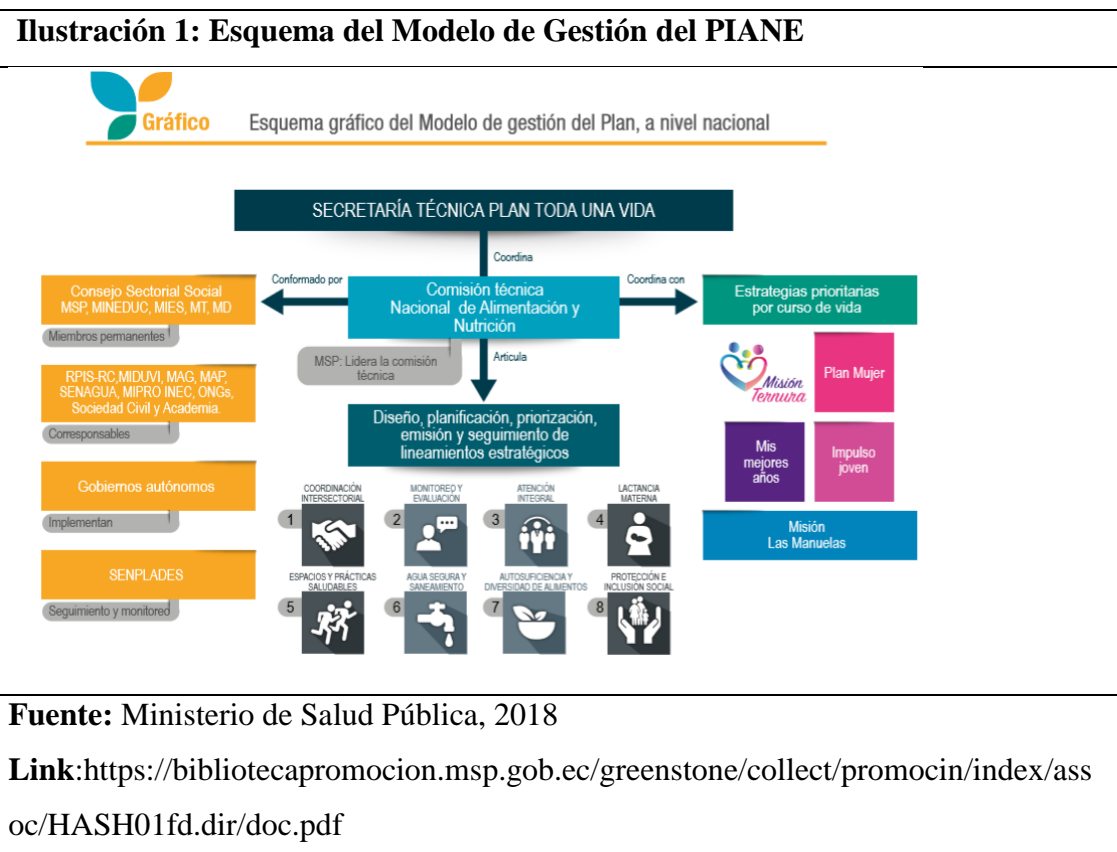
**Ilustración 1: Esquema del Modelo de Gestión del PIANE**

Gráfico Esquema gráfico del Modelo de gestión del Plan, a nivel nacional

SECRETARÍA TÉCNICA PLAN TODA UNA VIDA

Coordina

Conformado por

Comisión técnica Nacional de Alimentación y Nutrición

Coordina con

Consejo Sectorial Social MSP, MINEDUC, MIES, MT, MD

Miembros permanentes

MSP: Lidera la comisión técnica

Articula

RPIS-RC;MIDUVI, MAG, MAP, SENAGUA, MIPRO INEC, ONGs, Sociedad Civil y Academia.

Corresponsables

Gobiernos autónomos

Implementan

SENPLADES

Seguimiento y monitoreo

Diseño, planificación, priorización, emisión y seguimiento de lineamientos estratégicos

1 COORDINACIÓN INTERSECTORIAL

2 MONITOREO Y EVALUACIÓN

3 ATENCIÓN INTEGRAL

4 LACTANCIA MATERNA

5 ESPACIOS Y PRÁCTICAS SALUDABLES

6 AGUA SEGURA Y SANEAMIENTO

7 AUTOSUFICIENCIA Y DIVERSIDAD DE ALIMENTOS

8 PROTECCIÓN E INCLUSIÓN SOCIAL

Estrategias prioritarias por curso de vida

Misión Ternura

Plan Mujer

Mis mejores años

Impulso joven

Misión Las Manuelas

**Fuente:** Ministerio de Salud Pública, 2018

**Link**:https://bibliotecapromocion.msp.gob.ec/greenstone/collect/promocin/index/assoc/HASH01fd.dir/doc.pdf